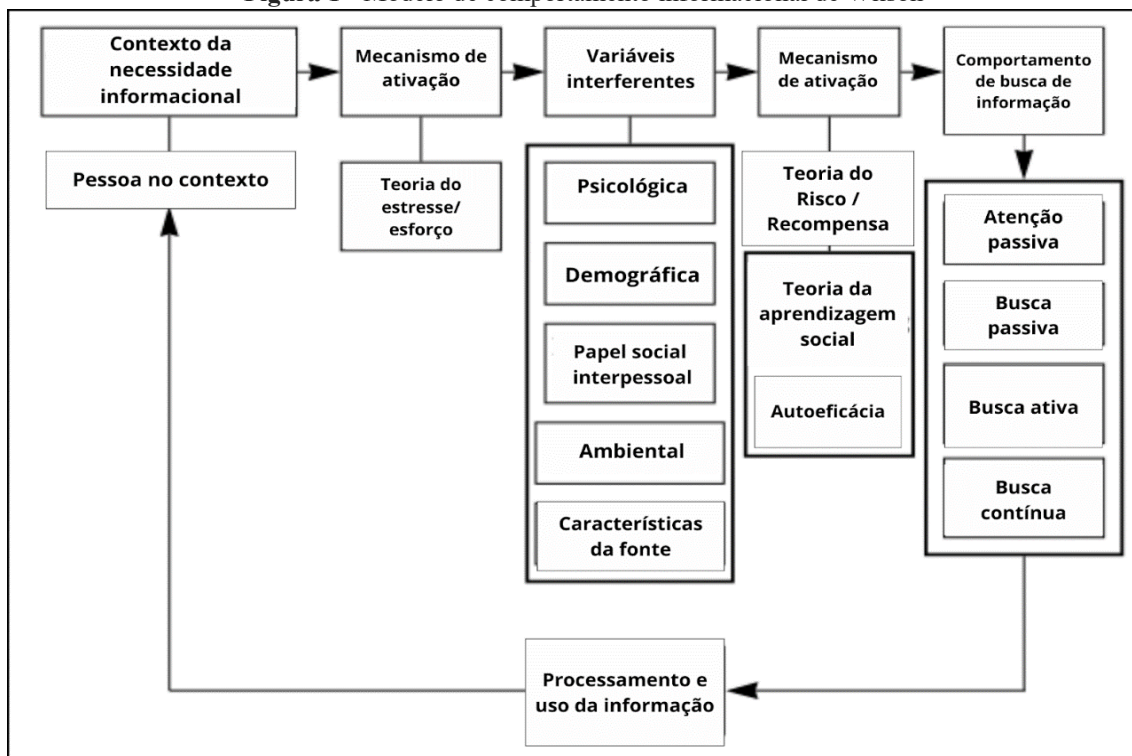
Figura 1 - Modelo de comportamento informacional de Wilson

Contexto da necessidade informacional

Pessoa no contexto

Mecanismo de ativação

Teoria do estresse/ esforço

Variáveis interferentes

Psicológica

Demográfica

Papel social interpessoal

Ambiental

Características da fonte

Mecanismo de ativação

Teoria do Risco / Recompensa

Teoria da aprendizagem social

Autoeficácia

Comportamento de busca de informação

Atenção passiva

Busca passiva

Busca ativa

Busca contínua

Processamento e uso da informação